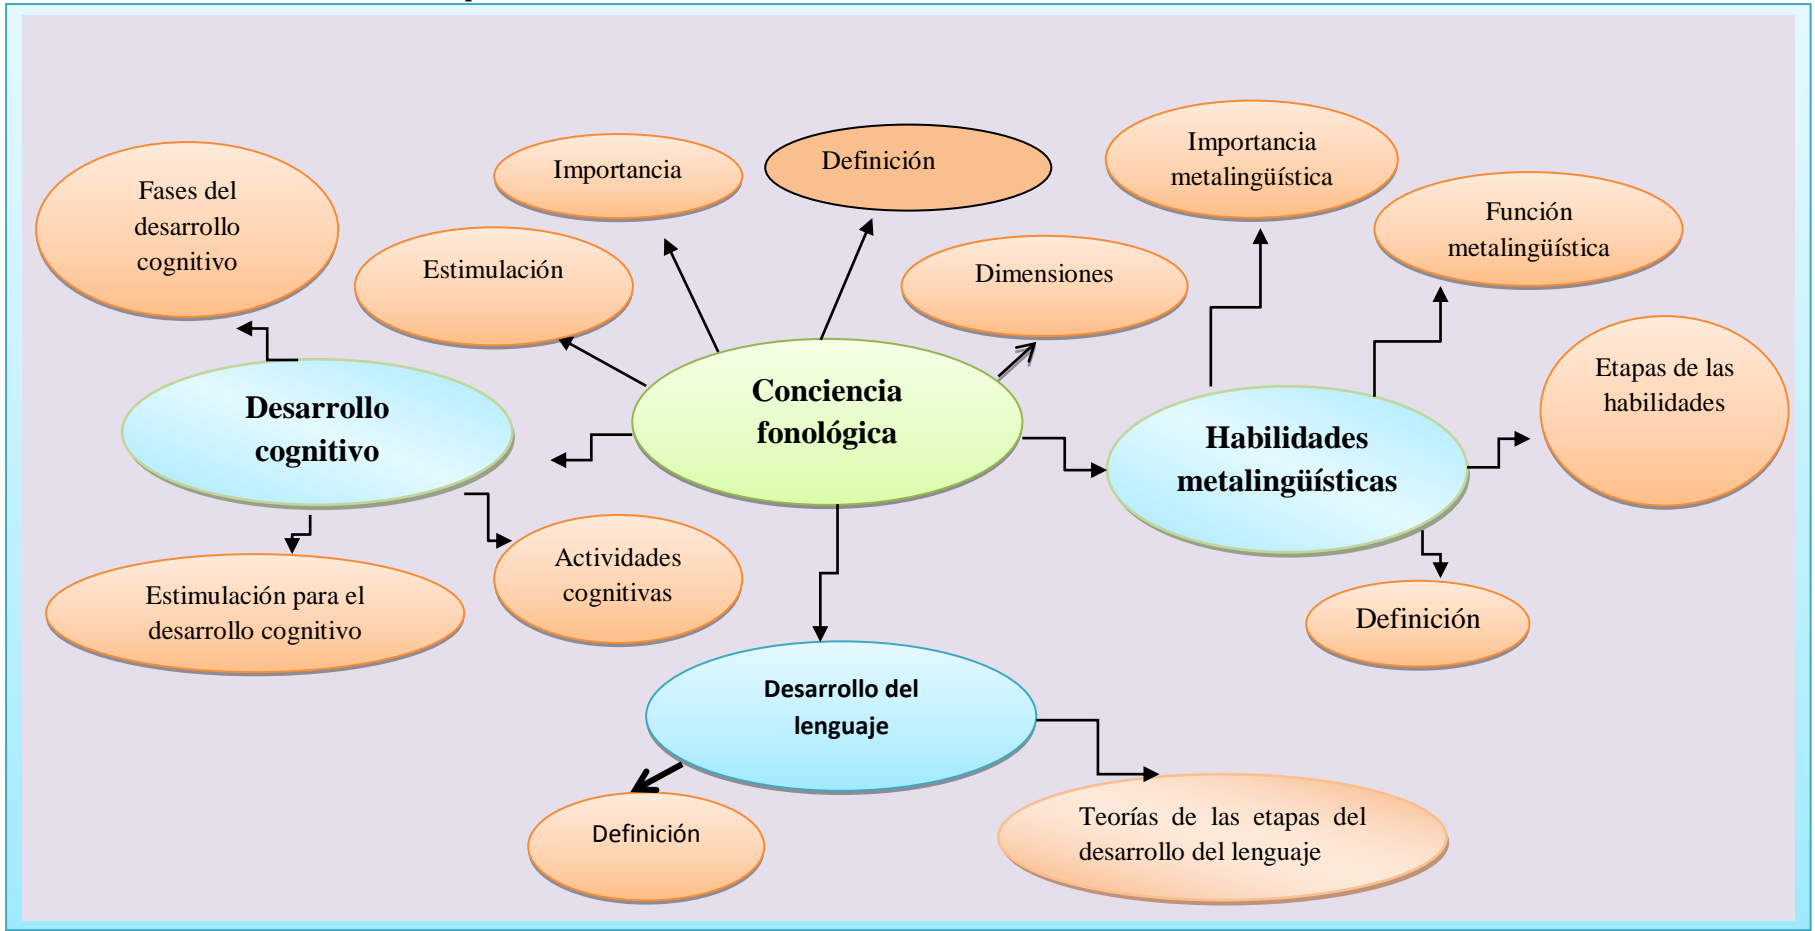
Importancia

Definición

Importancia metalingüística

Fases del desarrollo cognitivo

Estimulación

Dimensiones

Función metalingüística

Conciencia fonológica

Desarrollo cognitivo

Habilidades metalingüísticas

Etapas de las habilidades

Actividades cognitivas

Estimulación para el desarrollo cognitivo

Definición

Desarrollo del lenguaje

Definición

Teorías de las etapas del desarrollo del lenguaje